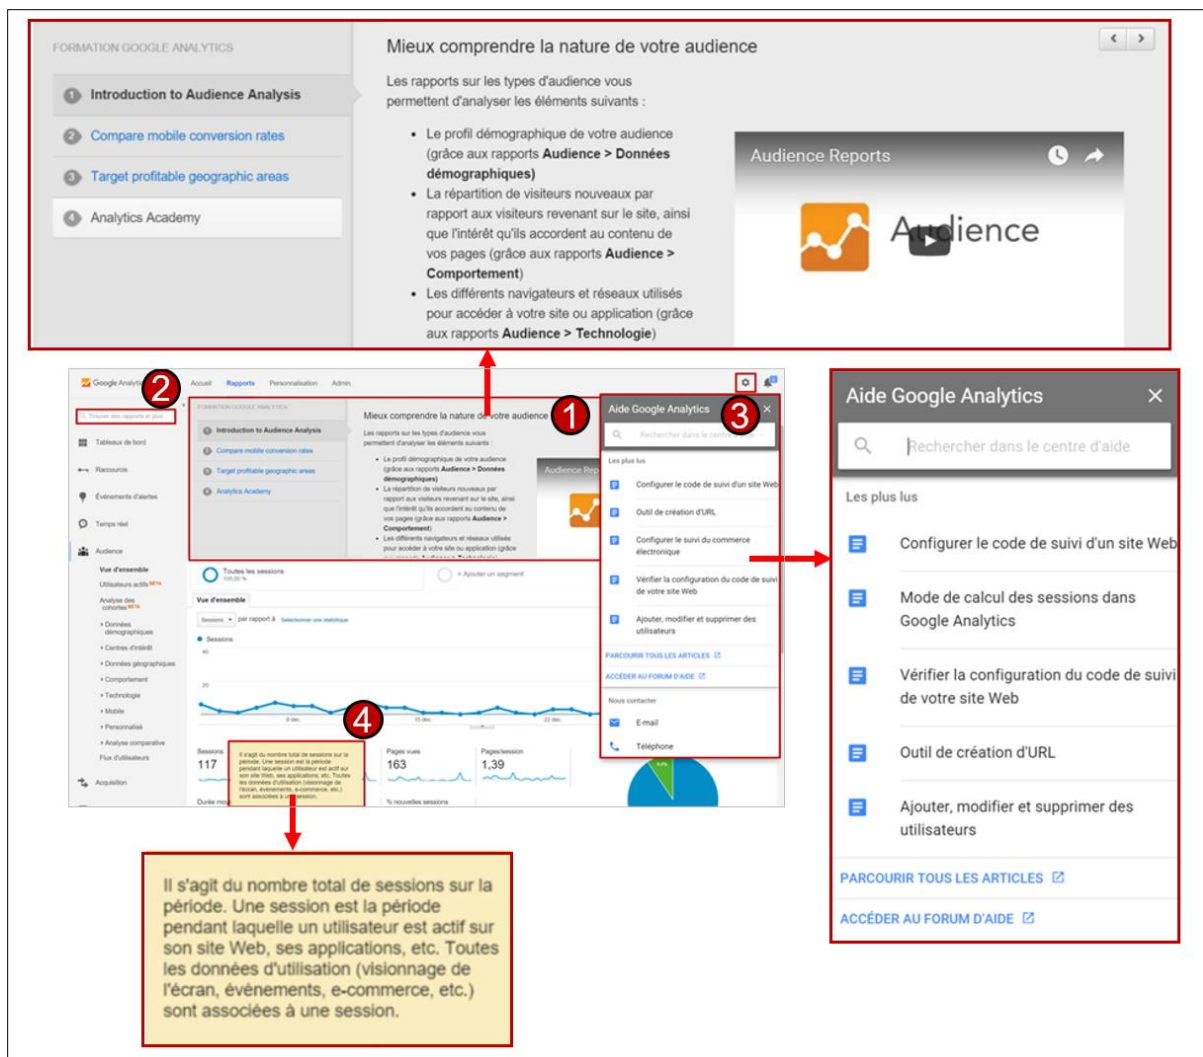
FORMATION GOOGLE ANALYTICS

1 Introduction to Audience Analysis

2 Compare mobile conversion rates

3 Target profitable geographic areas

4 Analytics Academy

Mieux comprendre la nature de votre audience

Les rapports sur les types d'audience vous permettent d'analyser les éléments suivants :

- Le profil démographique de votre audience (grâce aux rapports **Audience > Données démographiques**)
- La répartition de visiteurs nouveaux par rapport aux visiteurs revenant sur le site, ainsi que l'intérêt qu'ils accordent au contenu de vos pages (grâce aux rapports **Audience > Comportement**)
- Les différents navigateurs et réseaux utilisés pour accéder à votre site ou application (grâce aux rapports **Audience > Technologie**)

Audience Reports

Audience

Google Analytics

Accueil Rapports Personnalisation Admin

Trouver des rapports et plus

Tableaux de bord

Raccourcis

Événements d'alertes

Temps réel

Audience

Vue d'ensemble

Utilisateurs actifs BETA

Analyse des cohortes BETA

› Données démographiques

› Centres d'intérêt

› Données géographiques

› Comportement

› Technologie

› Mobile

› Personnalisé

› Analyse comparative

Flux d'utilisateurs

Acquisition

Toutes les sessions 100,00 %

+ Ajouter un segment

Vue d'ensemble

Sessions par rapport à Sélectionner une statistique

Sessions

40

20

8 déc.

15 déc.

22 déc.

Sessions 117

Pages vues 163

Pages/session 1,39

Durée mo

% nouvelles sessions

1

2

3

4

Aide Google Analytics

Rechercher dans le centre d'aide

Les plus lus

Configurer le code de suivi d'un site Web

Mode de calcul des sessions dans Google Analytics

Vérifier la configuration du code de suivi de votre site Web

Outil de création d'URL

Ajouter, modifier et supprimer des utilisateurs

PARCOURIR TOUS LES ARTICLES

ACCÉDER AU FORUM D'AIDE

Nous contacter

E-mail

Téléphone

Il s'agit du nombre total de sessions sur la période. Une session est la période pendant laquelle un utilisateur est actif sur son site Web, ses applications, etc. Toutes les données d'utilisation (visionnage de l'écran, événements, e-commerce, etc.) sont associées à une session.